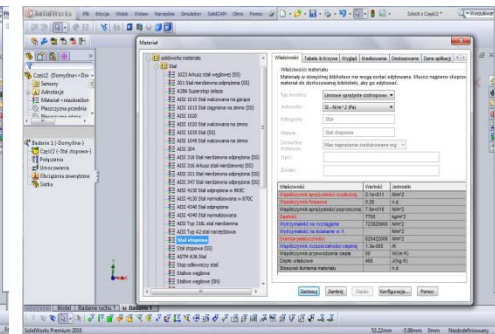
SolidWorks Plik Edycja Widok Wstaw Narzędzia Simulation SolidCAM Okno Pomoc

Szukaj w Części2

Część2 (Domyślne<Do
Sensory
Adnotacje
Materiał <nieokreślon
Płaszczyzna przednia
Płaszczyzna górna

Badanie 1 (-Domyślne-)
Część2 (-Stal stopowa-)
Połączenia
Umocowania
Obciążenia zewnętrzne
Siatka

Materiał

solidworks materials
Stal
1023 Arkusz stali węglowej (SS)
201 Stal nierdzewna wyżarzona (SS)
A286 Superstop żelaza
AISI 1010 Stal walcowana na gorąco
AISI 1015 Stal ciągniona na zimno (SS)
AISI 1020
AISI 1020 Stal walcowana na zimno
AISI 1035 Stal (SS)
AISI 1045 Stal walcowana na zimno
AISI 304
AISI 316 Stal nierdzewna wyżarzona (SS)
AISI 316 Arkusz stali nierdzewnej (SS)
AISI 321 Stal nierdzewna wyżarzona (SS)
AISI 347 Stal nierdzewna wyżarzona (SS)
AISI 4130 Stal wyżarzona w 865C
AISI 4130 Stal normalizowana w 870C
AISI 4340 Stal wyżarzona
AISI 4340 Stal normalizowana
AISI Typ 316L stal nierdzewna
AISI Typ A2 stal narzędziowa
Stal stopowa
Stal stopowa (SS)
ASTM A36 Stal
Stop odlewniczy stali
Stalowa węglowa
Stalowa węglowa (SS)

Właściwości | Tabele & Krzywe | Wygląd | Kreskowanie | Dostosowane | Dane aplikacji

Właściwości materiału
Materiały w domyślnej bibliotece nie mogą zostać edytowane. Musisz najpierw skopiować materiał do dostosowanej biblioteki, aby go edytować.

Typ modelu: Liniowe sprężyste izotropowe
Jednostki: SI - N/m^2 (Pa)
Kategoria: Stal
Nazwa: Stal stopowa
Domyślne kryterium zniszczenia: Max naprężenie von Mises
Opis:
Źródło:

| Właściwość | Wartość | Jednostki |
|---|---|---|
| Współczynnik sprężystości wzdłużnej | 2.1e+011 | N/m^2 |
| Współczynnik Poissona | 0.28 | n.d. |
| Współczynnik sprężystości poprzecznej | 7.9e+010 | N/m^2 |
| Gęstość | 7700 | kg/m^3 |
| Wytrzymałość na rozciąganie | 723825600 | N/m^2 |
| Wytrzymałość na ściskanie w X | | N/m^2 |
| Granica plastyczności | 620422000 | N/m^2 |
| Współczynnik rozszerzalności cieplnej | 1.3e-005 | /K |
| Współczynnik przewodzenia ciepła | 50 | W/(m·K) |
| Ciepło właściwe | 460 | J/(kg·K) |
| Stosunek tłumienia materiału | | n.d. |

Zastosuj | Zamknij | Zapisz | Konfiguracja... | Pomoc

Model | Badanie ruchu 1 | Badanie 1

SolidWorks Premium 2010 | 53.22mm | -5.86mm | 0mm | Niedodefiniowany